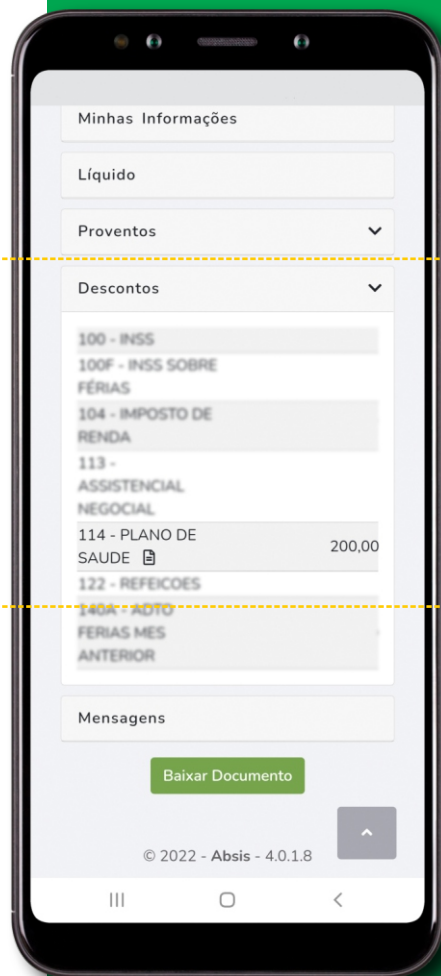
Minhas Informações

Líquido

Proventos

Descontos

100 - INSS

100F - INSS SOBRE FÉRIAS

104 - IMPOSTO DE RENDA

113 - ASSISTENCIAL NEGOCIAL

114 - PLANO DE SAUDE 200,00

122 - REFEICOES

140A - ADTO FERIAS MES ANTERIOR

Mensagens

Baixar Documento

© 2022 - Absis - 4.0.1.8